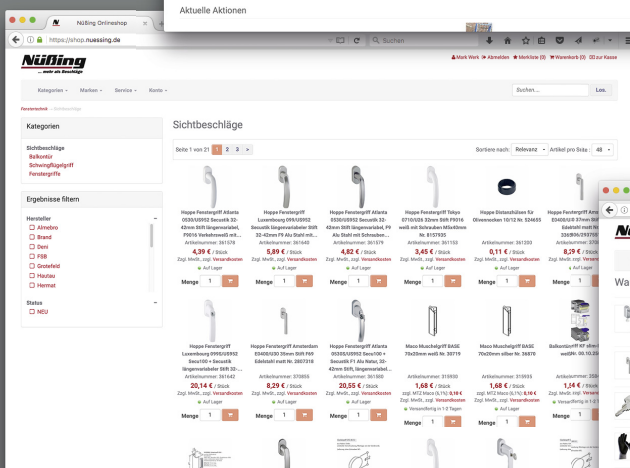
Nüßing Onlineshop

Aktuelle Aktionen

https://shop.nuessing.de

Suchen

Merk Werk Abmelden Merkliste (0) Warenkorb (0) zur Kasse

Nüßing ... mehr als Beschläge

Kategorien Marken Service Konto

Suchen... Los.

Fenstertechnik > Sichtbeschläge

Kategorien

Sichtbeschläge
Balkontür
Schwingflügelgriff
Fenstergriffe

Ergebnisse filtern

Hersteller
Almebro
Brand
Deni
FSB
Grotefeld
Hautau
Hermat

Status
NEU

Sichtbeschläge

Seite 1 von 21 1 2 3 >

Sortiere nach: Relevanz Artikel pro Seite: 48

Hoppe Fenstergriff Atlanta 0530/US952 Secustik 32-42mm Stift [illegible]
Artikelnummer: 361578
4,39 € / Stück
Zzgl. MwSt., zzgl. Versandkosten
Auf Lager
Menge 1

Hoppe Fenstergriff Luxembourg 099/US952 Secustik längenvariabler Stift 32-42mm F9 Alu Stahl mit...
Artikelnummer: 361640
5,89 € / Stück
Zzgl. MwSt., zzgl. Versandkosten
Auf Lager
Menge 1

Hoppe Fenstergriff Atlanta 0530/US952 Secustik 32-42mm Stift längenvariabel, F9 Alu Stahl mit Schrauben...
Artikelnummer: 361579
4,82 € / Stück
Zzgl. MwSt., zzgl. Versandkosten
Auf Lager
Menge 1

Hoppe Fenstergriff Tokyo 0710/U26 32mm Stift F9016 weiß mit Schrauben M5x40mm Nr. 8157935
Artikelnummer: 361553
3,45 € / Stück
Zzgl. MwSt., zzgl. Versandkosten
Auf Lager
Menge 1

Hoppe Distanzhülsen für Olivenrosen 10/12 Nr. 524665
Artikelnummer: 361200
0,11 € / Stück
Zzgl. MwSt., zzgl. Versandkosten
Auf Lager
Menge 1

Hoppe Fenstergriff Atl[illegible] E0430/US 37mm Stif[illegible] Edelstahl matt Nr. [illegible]
Artikelnummer: 370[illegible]
8,29 € / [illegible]
Zzgl. MwSt., zzgl. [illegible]
Auf Lager
Menge 1

Hoppe Fenstergriff Luxembourg 0990/US952 Secu100 + Secustik längenvariabler Stift 32-...
Artikelnummer: 361642
20,14 € / Stück
Zzgl. MwSt., zzgl. Versandkosten
Auf Lager
Menge 1

Hoppe Fenstergriff Amsterdam E0400/U30 35mm Stift F69 Edelstahl matt Nr. 2807318
Artikelnummer: 370655
8,29 € / Stück
Zzgl. MwSt., zzgl. Versandkosten
Auf Lager
Menge 1

Hoppe Fenstergriff Atlanta 0520S/US952 Secu100 + Secustik F1 Alu Natur, 32-42mm Stift, längenvariabel
Artikelnummer: 361580
20,55 € / Stück
Zzgl. MwSt., zzgl. Versandkosten
Auf Lager
Menge 1

Maco Muschelgriff BASE 70x20mm weiß Nr. 30719
Artikelnummer: 315930
1,68 € / Stück
zzgl. MTZ Maco (6,1%) 0,10 €
Zzgl. MwSt., zzgl. Versandkosten
Versandfertig in 1-2 Tagen
Menge 1

Maco Muschelgriff BASE 70x20mm silber Nr. 36870
Artikelnummer: 315935
1,68 € / Stück
zzgl. MTZ Maco (6,1%) 0,10 €
Zzgl. MwSt., zzgl. Versandkosten
Versandfertig in 1-2 Tagen
Menge 1

Balkontürm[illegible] weiß Nr. 00.10.25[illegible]
Artikelnummer: 358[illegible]
1,14 € / Stück
Zzgl. MwSt., zzgl. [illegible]
Versandfertig in 1-2 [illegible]
Menge 1

Nüßing
Wa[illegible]